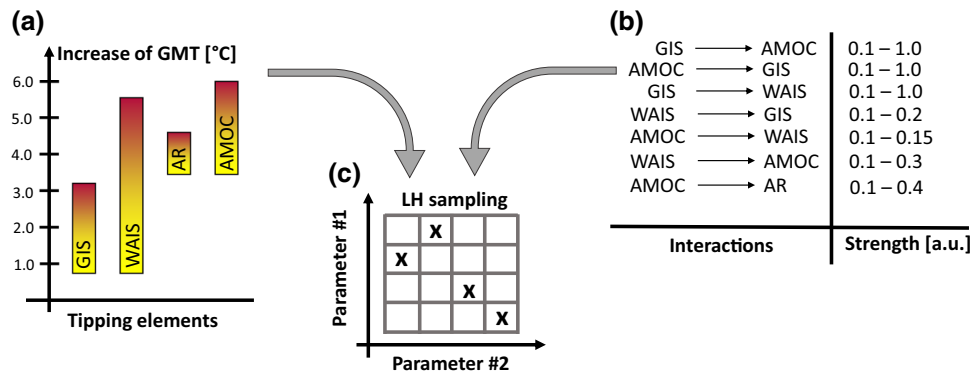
(a)

Increase of GMT [°C]

6.0
5.0
4.0
3.0
2.0
1.0

GIS
WAIS
AR
AMOC

Tipping elements

(b)

| Interactions | Strength [a.u.] |
|---|---|
| GIS → AMOC | 0.1 – 1.0 |
| AMOC → GIS | 0.1 – 1.0 |
| GIS → WAIS | 0.1 – 1.0 |
| WAIS → GIS | 0.1 – 0.2 |
| AMOC → WAIS | 0.1 – 0.15 |
| WAIS → AMOC | 0.1 – 0.3 |
| AMOC → AR | 0.1 – 0.4 |

(c)

LH sampling

Parameter #1

x
x
x
x

Parameter #2